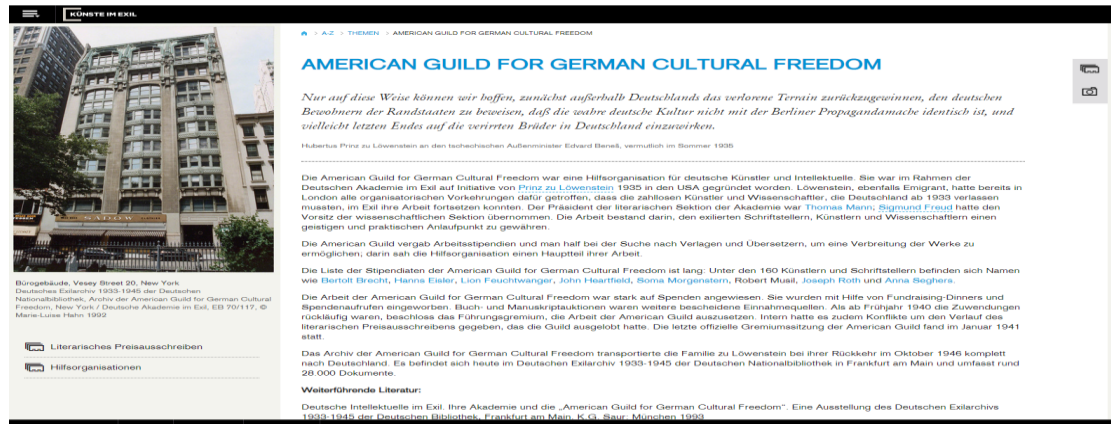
KÜNSTE IM EXIL

A-Z > THEMEN > AMERICAN GUILD FOR GERMAN CULTURAL FREEDOM

AMERICAN GUILD FOR GERMAN CULTURAL FREEDOM

Nur auf diese Weise können wir hoffen, zunächst außerhalb Deutschlands das verlorene Terrain zurückzugewinnen, den deutschen Bewohnern der Randstaaten zu beweisen, daß die wahre deutsche Kultur nicht mit der Berliner Propagandamache identisch ist, und vielleicht letzten Endes auf die verirrten Brüder in Deutschland einzuwirken.

Hubertus Prinz zu Löwenstein an den tschechischen Außenminister Edvard Beneš, vermutlich im Sommer 1935

Die American Guild for German Cultural Freedom war eine Hilfsorganisation für deutsche Künstler und Intellektuelle. Sie war im Rahmen der Deutschen Akademie im Exil auf Initiative von Prinz zu Löwenstein 1935 in den USA gegründet worden. Löwenstein, ebenfalls Emigrant, hatte bereits in London alle organisatorischen Vorkehrungen dafür getroffen, dass die zahllosen Künstler und Wissenschaftler, die Deutschland ab 1933 verlassen mussten, im Exil ihre Arbeit fortsetzen konnten. Der Präsident der literarischen Sektion der Akademie war Thomas Mann; Sigmund Freud hatte den Vorsitz der wissenschaftlichen Sektion übernommen. Die Arbeit bestand darin, den exilierten Schriftstellern, Künstlern und Wissenschaftlern einen geistigen und praktischen Anlaufpunkt zu gewähren.

Die American Guild vergab Arbeitsstipendien und man half bei der Suche nach Verlagen und Übersetzern, um eine Verbreitung der Werke zu ermöglichen; darin sah die Hilfsorganisation einen Hauptteil ihrer Arbeit.

Die Liste der Stipendiaten der American Guild for German Cultural Freedom ist lang: Unter den 160 Künstlern und Schriftstellern befinden sich Namen wie Bertolt Brecht, Hanns Eisler, Lion Feuchtwanger, John Heartfield, Soma Morgenstern, Robert Musil, Joseph Roth und Anna Seghers.

Die Arbeit der American Guild for German Cultural Freedom war stark auf Spenden angewiesen. Sie wurden mit Hilfe von Fundraising-Dinners und Spendenaufrufen eingeworben. Buch- und Manuskriptauktionen waren weitere bescheidene Einnahmequellen. Als ab Frühjahr 1940 die Zuwendungen rückläufig waren, beschloss das Führungsgremium, die Arbeit der American Guild auszusetzen. Intern hatte es zudem Konflikte um den Verlauf des literarischen Preisausschreibens gegeben, das die Guild ausgelobt hatte. Die letzte offizielle Gremiumssitzung der American Guild fand im Januar 1941 statt.

Das Archiv der American Guild for German Cultural Freedom transportierte die Familie zu Löwenstein bei ihrer Rückkehr im Oktober 1946 komplett nach Deutschland. Es befindet sich heute im Deutschen Exilarchiv 1933-1945 der Deutschen Nationalbibliothek in Frankfurt am Main und umfasst rund 28.000 Dokumente.

Weiterführende Literatur:

Deutsche Intellektuelle im Exil. Ihre Akademie und die „American Guild for German Cultural Freedom". Eine Ausstellung des Deutschen Exilarchivs 1933-1945 der Deutschen Bibliothek, Frankfurt am Main, K.G. Saur, München 1993

Bürogebäude, Vesey Street 20, New York
Deutsches Exilarchiv 1933-1945 der Deutschen Nationalbibliothek, Archiv der American Guild for German Cultural Freedom, New York / Deutsche Akademie im Exil, EB 70/117, © Marie-Luise Hahn 1992

Literarisches Preisausschreiben

Hilfsorganisationen